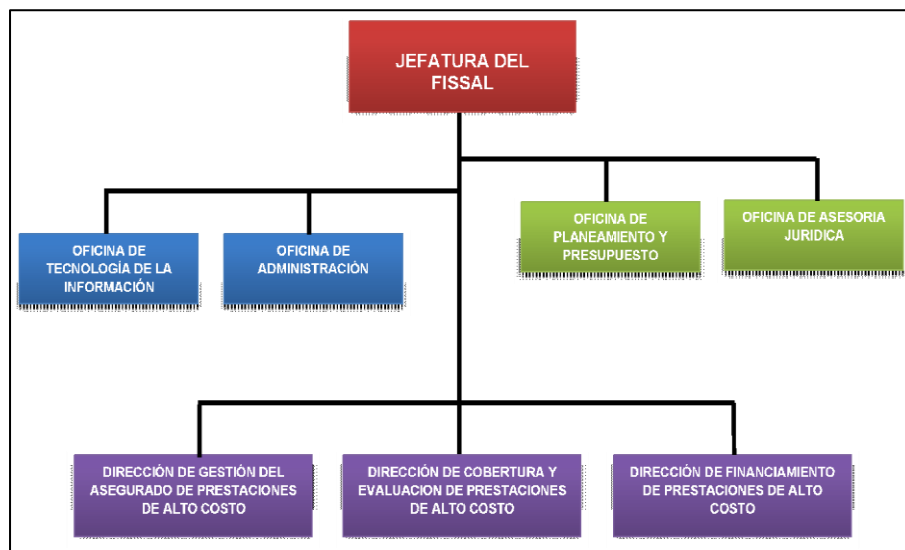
JEFATURA DEL FISSAL

OFICINA DE TECNOLOGÍA DE LA INFORMACIÓN

OFICINA DE ADMINISTRACIÓN

OFICINA DE PLANEAMIENTO Y PRESUPUESTO

OFICINA DE ASESORIA JURIDICA

DIRECCIÓN DE GESTIÓN DEL ASEGURADO DE PRESTACIONES DE ALTO COSTO

DIRECCIÓN DE COBERTURA Y EVALUACION DE PRESTACIONES DE ALTO COSTO

DIRECCIÓN DE FINANCIAMIENTO DE PRESTACIONES DE ALTO COSTO